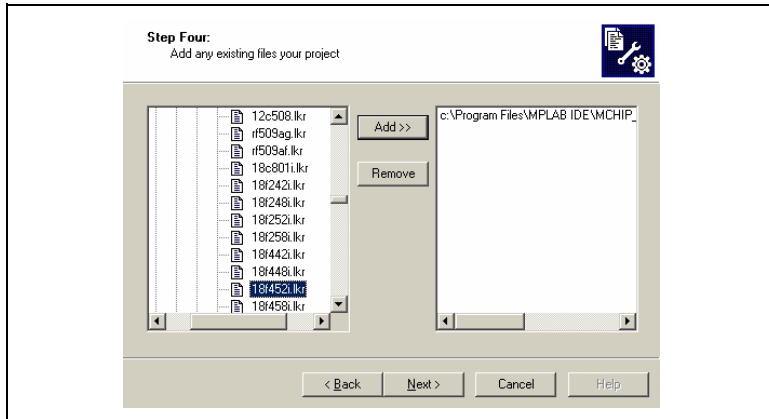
Step Four:
Add any existing files your project

12c508.lkr
rf509ag.lkr
rf509af.lkr
18c801i.lkr
18f242i.lkr
18f248i.lkr
18f252i.lkr
18f258i.lkr
18f442i.lkr
18f448i.lkr
18f452i.lkr
18f458i.lkr

Add >>
Remove

c:\Program Files\MPLAB IDE\MCHIP_

< Back
Next >
Cancel
Help